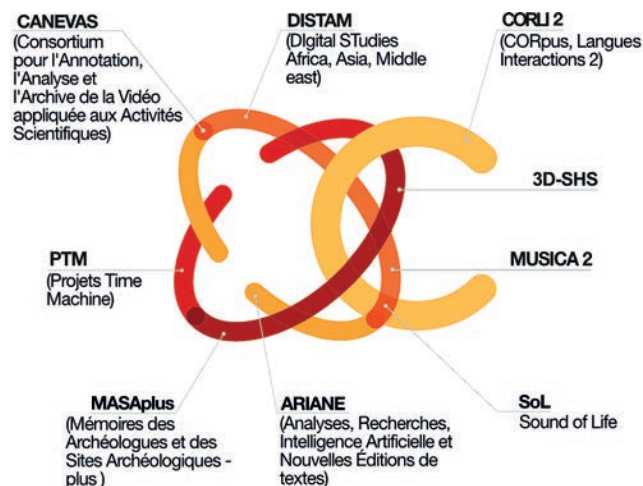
CANEVAS
(Consortium pour l'Annotation, l'Analyse et l'Archive de la Vidéo appliquée aux Activités Scientifiques)

DISTAM
(DIgital STudies Africa, Asia, Middle east)

CORLI 2
(CORpus, Langues Interactions 2)

3D-SHS

PTM
(Projets Time Machine)

MUSICA 2

MASAplus
(Mémoires des Archéologues et des Sites Archéologiques - plus )

ARIANE
(Analyses, Recherches, Intelligence Artificielle et Nouvelles Éditions de textes)

SoL
Sound of Life